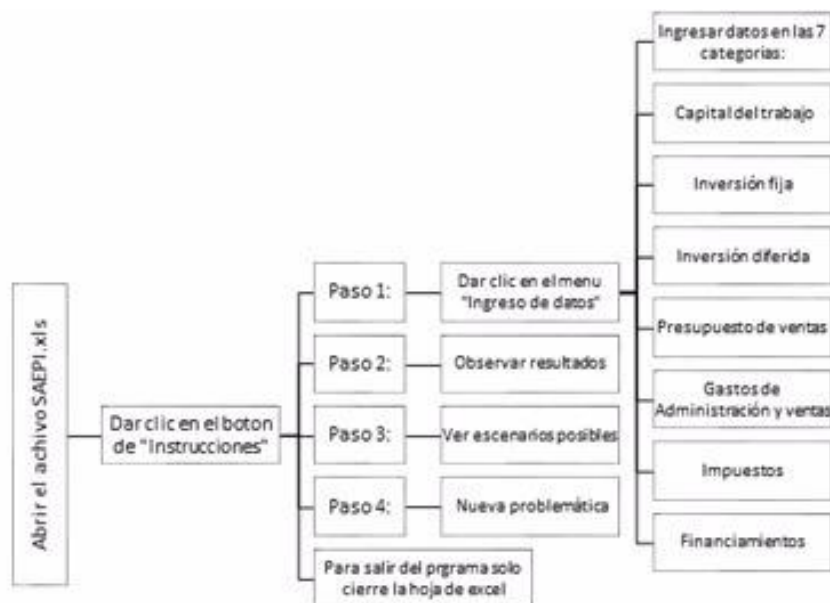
Abrir el achivo SAEPI.xls

Dar clic en el boton de "Instrucciones"

Paso 1:

Dar clic en el menu "Ingreso de datos"

Ingresar datos en las 7 categorias:

Capital del trabajo

Inversión fija

Inversión diferida

Presupuesto de ventas

Gastos de Administración y ventas

Impuestos

Financiamientos

Paso 2:

Observar resultados

Paso 3:

Ver escenarios posibles

Paso 4:

Nueva problemática

Para salir del prgrama solo cierre la hoja de excel